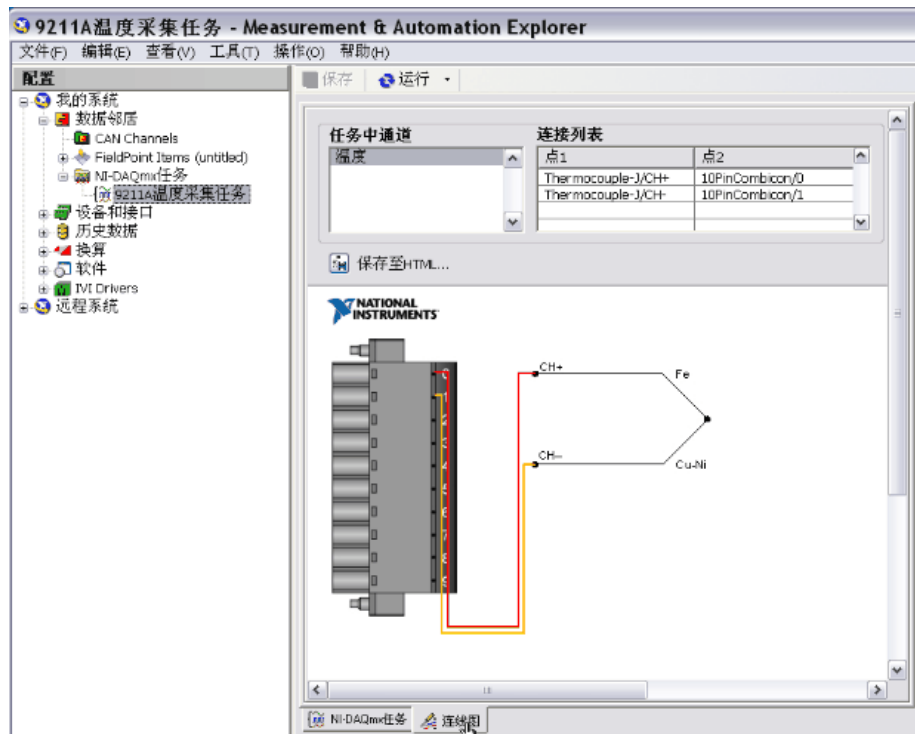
9211A温度采集任务 - Measurement & Automation Explorer
文件(F) 编辑(E) 查看(V) 工具(T) 操作(O) 帮助(H)
配置
我的系统
数据邻居
CAN Channels
FieldPoint Items (untitled)
NI-DAQmx任务
9211A温度采集任务
设备和接口
历史数据
换算
软件
IVI Drivers
远程系统
保存 运行
任务中通道
温度
连接列表
| 点1 | 点2 |
|---|---|
| Thermocouple-J/CH+ | 10PinCombicon/0 |
| Thermocouple-J/CH- | 10PinCombicon/1 |
保存至HTML...
NATIONAL INSTRUMENTS
CH+
Fe
CH–
Cu-Ni
NI-DAQmx任务 连线图